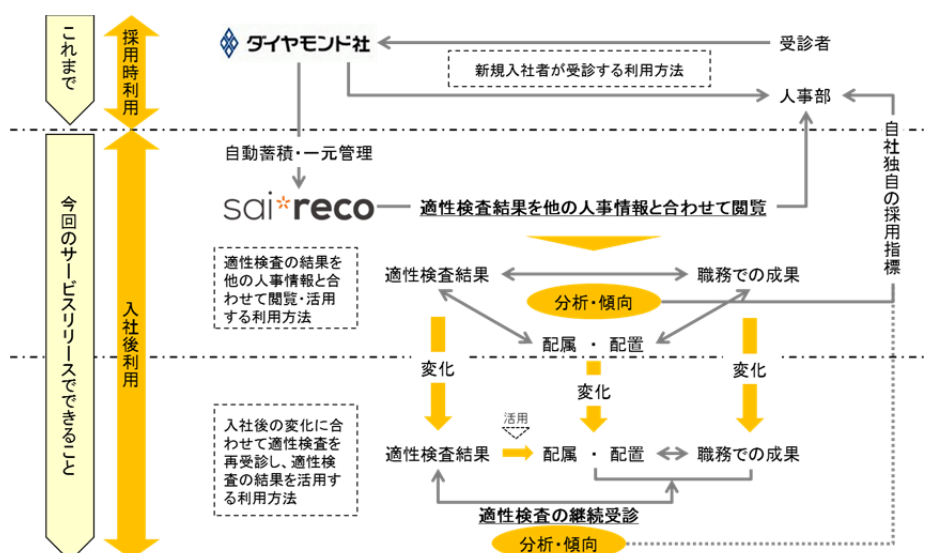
これまで

採用時利用

ダイヤモンド社

受診者

新規入社者が受診する利用方法

人事部

自動蓄積・一元管理

今回のサービスリリースでできること

入社後利用

sai*reco

適性検査結果を他の人事情報と合わせて閲覧

自社独自の採用指標

適性検査の結果を他の人事情報と合わせて閲覧・活用する利用方法

適性検査結果

職務での成果

分析・傾向

配属 ・ 配置

変化

変化

変化

入社後の変化に合わせて適性検査を再受診し、適性検査の結果を活用する利用方法

活用

適性検査結果

配属 ・ 配置

職務での成果

適性検査の継続受診

分析・傾向